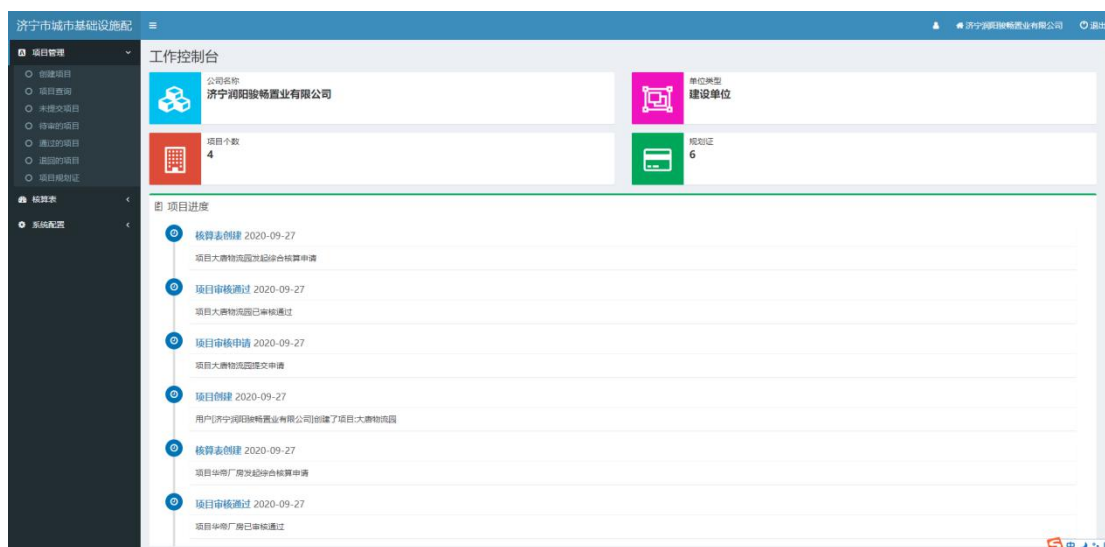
济宁市城市基础设施配 ≡

济宁润阳骏畅置业有限公司 退出

项目管理
创建项目
项目查询
未提交项目
待审的项目
通过的项目
退回的项目
项目规划证
核算表
系统配置

工作控制台

公司名称
济宁润阳骏畅置业有限公司

单位类型
建设单位

项目个数
4

规划证
6

项目进度

核算表创建 2020-09-27
项目大唐物流园发起综合核算申请

项目审核通过 2020-09-27
项目大唐物流园已审核通过

项目审核申请 2020-09-27
项目大唐物流园提交申请

项目创建 2020-09-27
用户[济宁润阳骏畅置业有限公司]创建了项目:大唐物流园

核算表创建 2020-09-27
项目华帝厂房发起综合核算申请

项目审核通过 2020-09-27
项目华帝厂房已审核通过